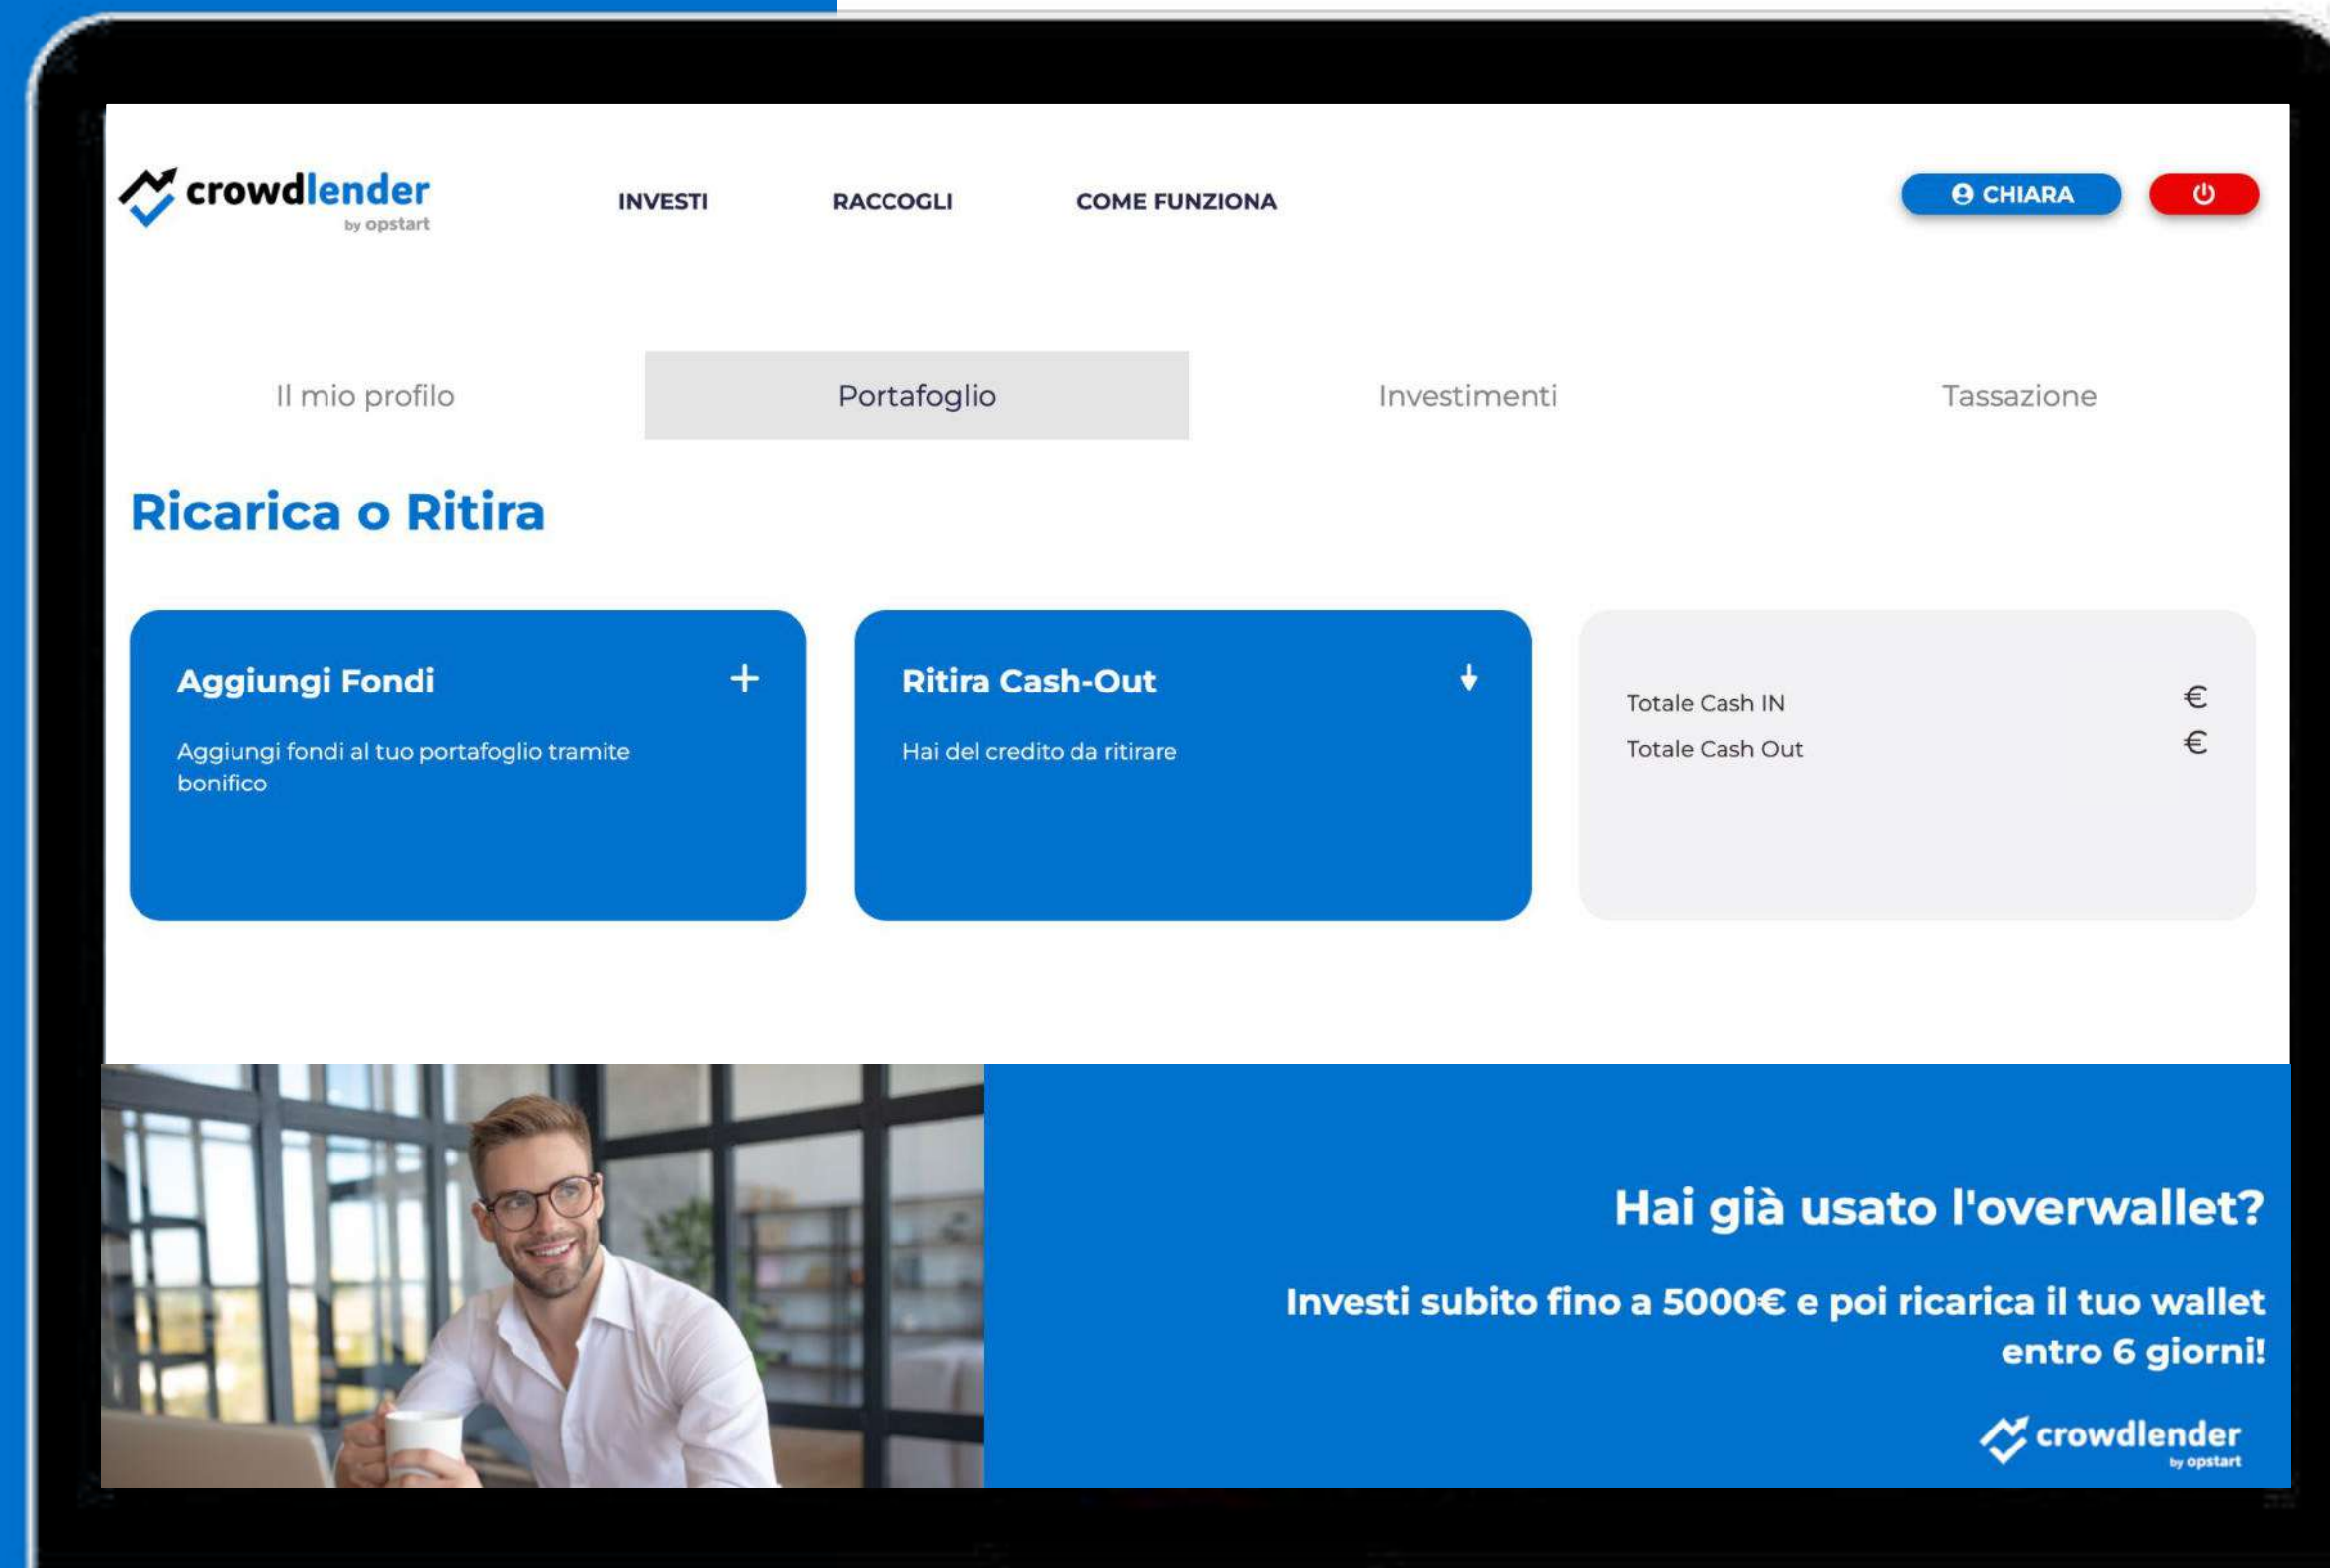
crowdlender
by opstart

INVESTI RACCOGLI COME FUNZIONA

CHIARA

Il mio profilo Portafoglio Investimenti Tassazione

Ricarica o Ritira

Aggiungi Fondi +

Aggiungi fondi al tuo portafoglio tramite bonifico

Ritira Cash-Out

Hai del credito da ritirare

Totale Cash IN €
Totale Cash Out €

Hai già usato l'overwallet?

Investi subito fino a 5000€ e poi ricarica il tuo wallet entro 6 giorni!

crowdlender
by opstart